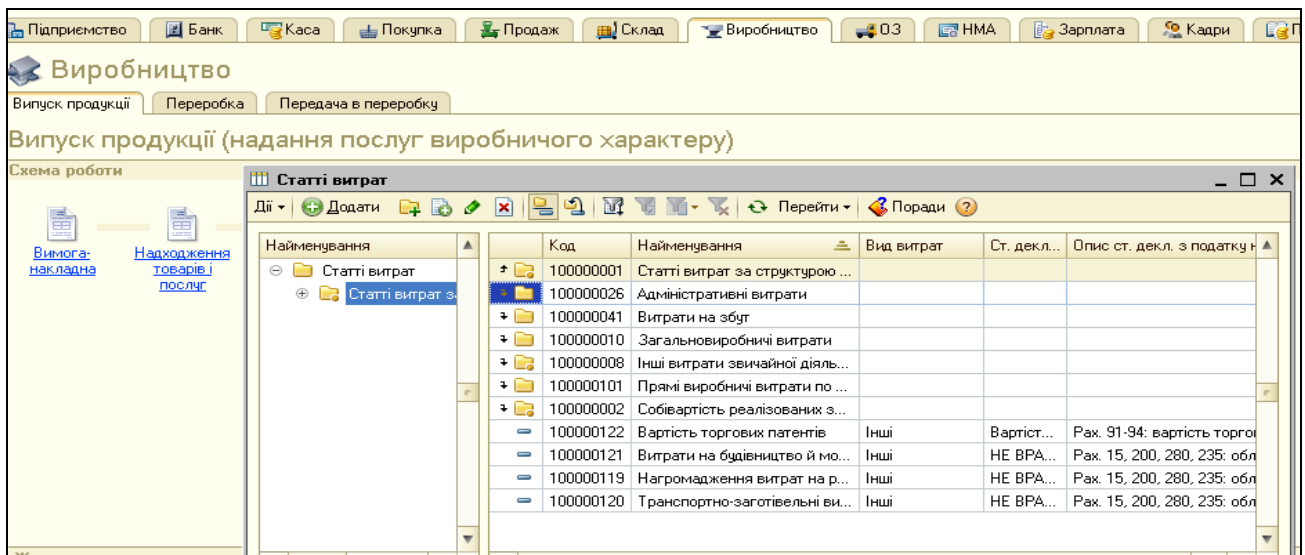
Підприємство | Банк | Каса | Покупка | Продаж | Склад | Виробництво | ОЗ | НМА | Зарплата | Кадри | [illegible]

Виробництво

Випуск продукції | Переробка | Передача в переробку

Випуск продукції (надання послуг виробничого характеру)

Схема роботи

Вимога-накладна

Надходження товарів і послуг

Статті витрат

Дії ▾ | Додати | Перейти ▾ | Поради

Найменування

Статті витрат

Статті витрат з

| | Код | Найменування | Вид витрат | Ст. декл... | Опис ст. декл. з податку н |
|---|---|---|---|---|---|
| | 100000001 | Статті витрат за структурою ... | | | |
| | 100000026 | Адміністративні витрати | | | |
| | 100000041 | Витрати на збут | | | |
| | 100000010 | Загальновиробничі витрати | | | |
| | 100000008 | Інші витрати звичайної діяль... | | | |
| | 100000101 | Прямі виробничі витрати по ... | | | |
| | 100000002 | Собівартість реалізованих з... | | | |
| | 100000122 | Вартість торгових патентів | Інші | Вартіст... | Рах. 91-94: вартість торго |
| | 100000121 | Витрати на будівництво й мо... | Інші | НЕ ВРА... | Рах. 15, 200, 280, 235: обл |
| | 100000119 | Нагромадження витрат на р... | Інші | НЕ ВРА... | Рах. 15, 200, 280, 235: обл |
| | 100000120 | Транспортно-заготівельні ви... | Інші | НЕ ВРА... | Рах. 15, 200, 280, 235: обл |